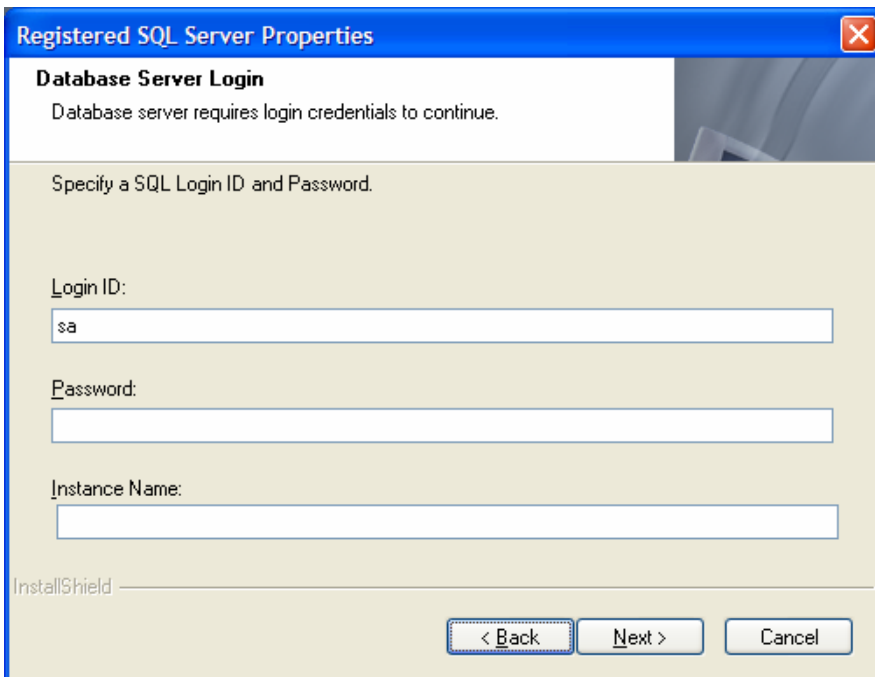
Registered SQL Server Properties

Database Server Login

Database server requires login credentials to continue.

Specify a SQL Login ID and Password.

Login ID:

sa

Password:

Instance Name:

InstallShield

< Back

Next >

Cancel